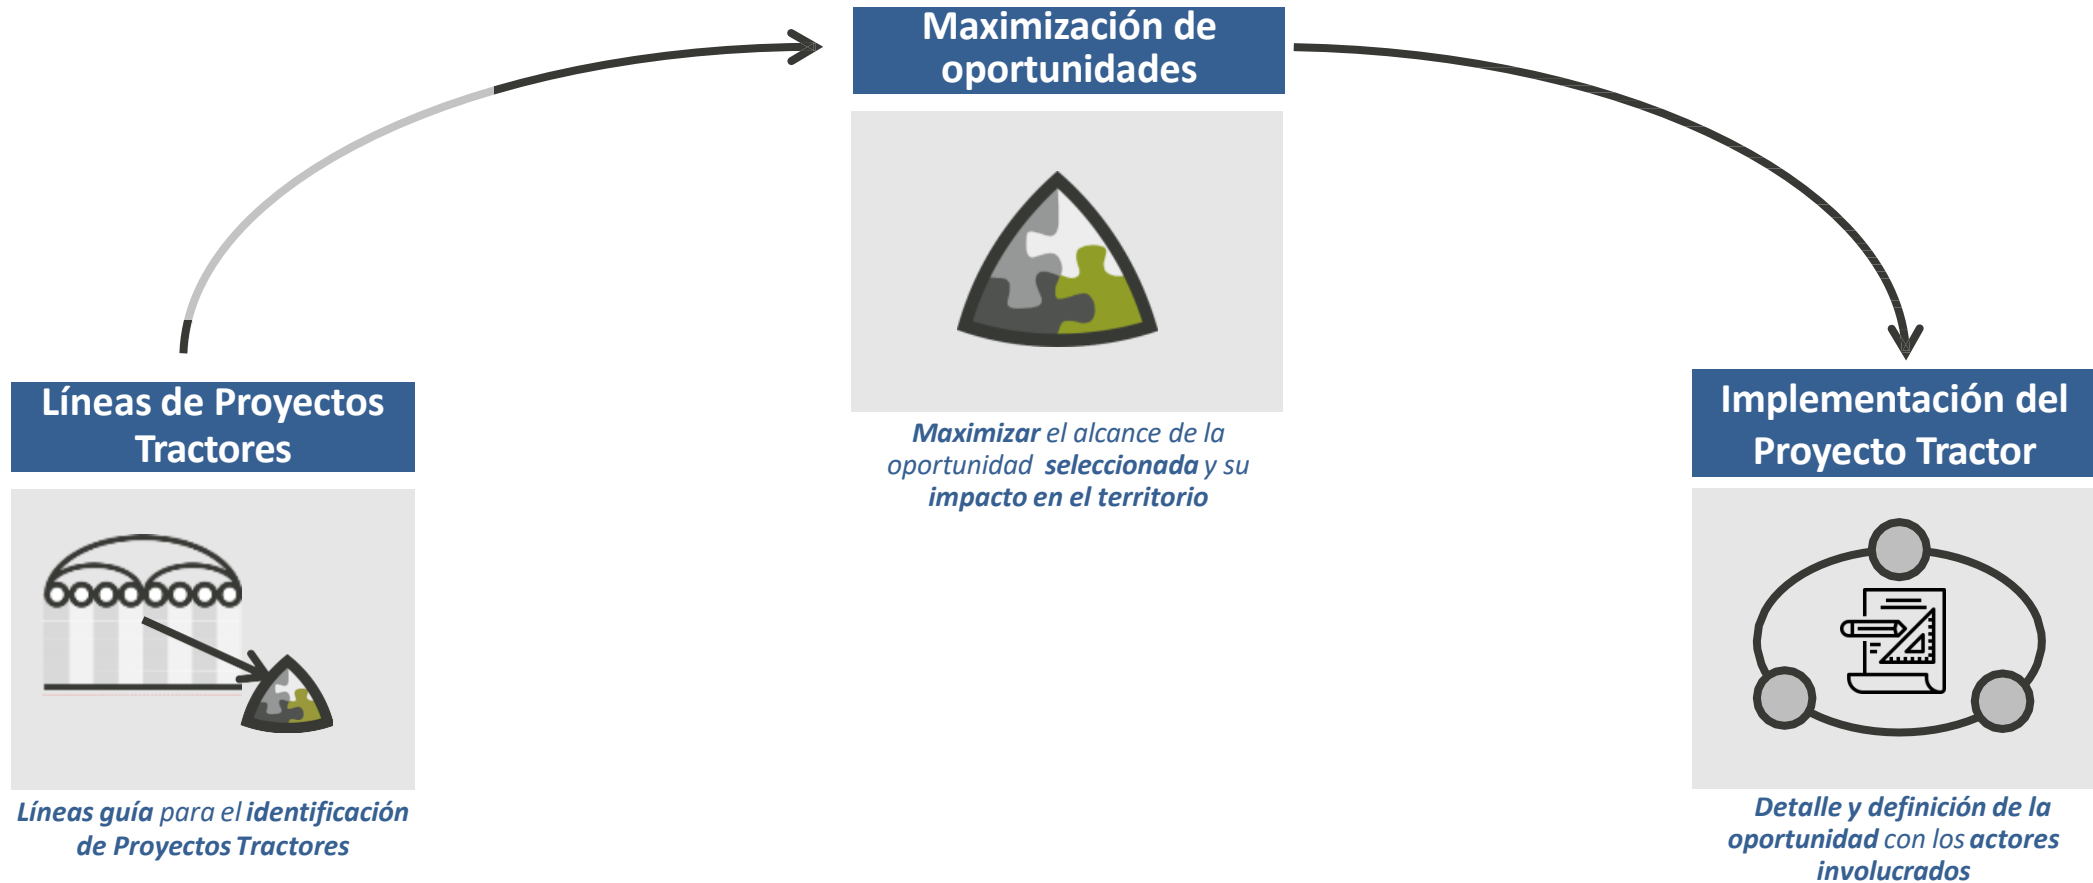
Líneas de Proyectos Tractores

Líneas guía para el identificación de Proyectos Tractores

Maximización de oportunidades

Maximizar el alcance de la oportunidad seleccionada y su impacto en el territorio

Implementación del Proyecto Tractor

Detalle y definición de la oportunidad con los actores involucrados